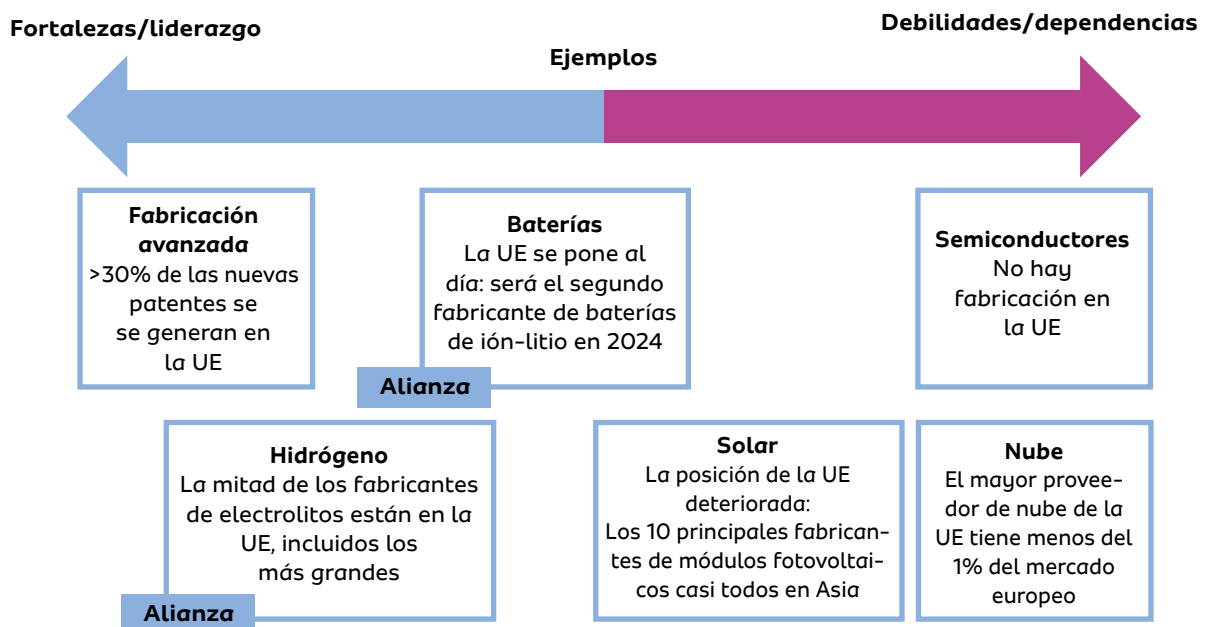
Fortalezas/liderazgo

Debilidades/dependencias

Ejemplos

Fabricación avanzada
>30% de las nuevas patentes se se generan en la UE

Baterías
La UE se pone al día: será el segundo fabricante de baterías de ión-litio en 2024

Alianza

Semiconductores
No hay fabricación en la UE

Hidrógeno
La mitad de los fabricantes de electrolitos están en la UE, incluidos los más grandes

Alianza

Solar
La posición de la UE deteriorada:
Los 10 principales fabricantes de módulos fotovoltaicos casi todos en Asia

Nube
El mayor proveedor de nube de la UE tiene menos del 1% del mercado europeo